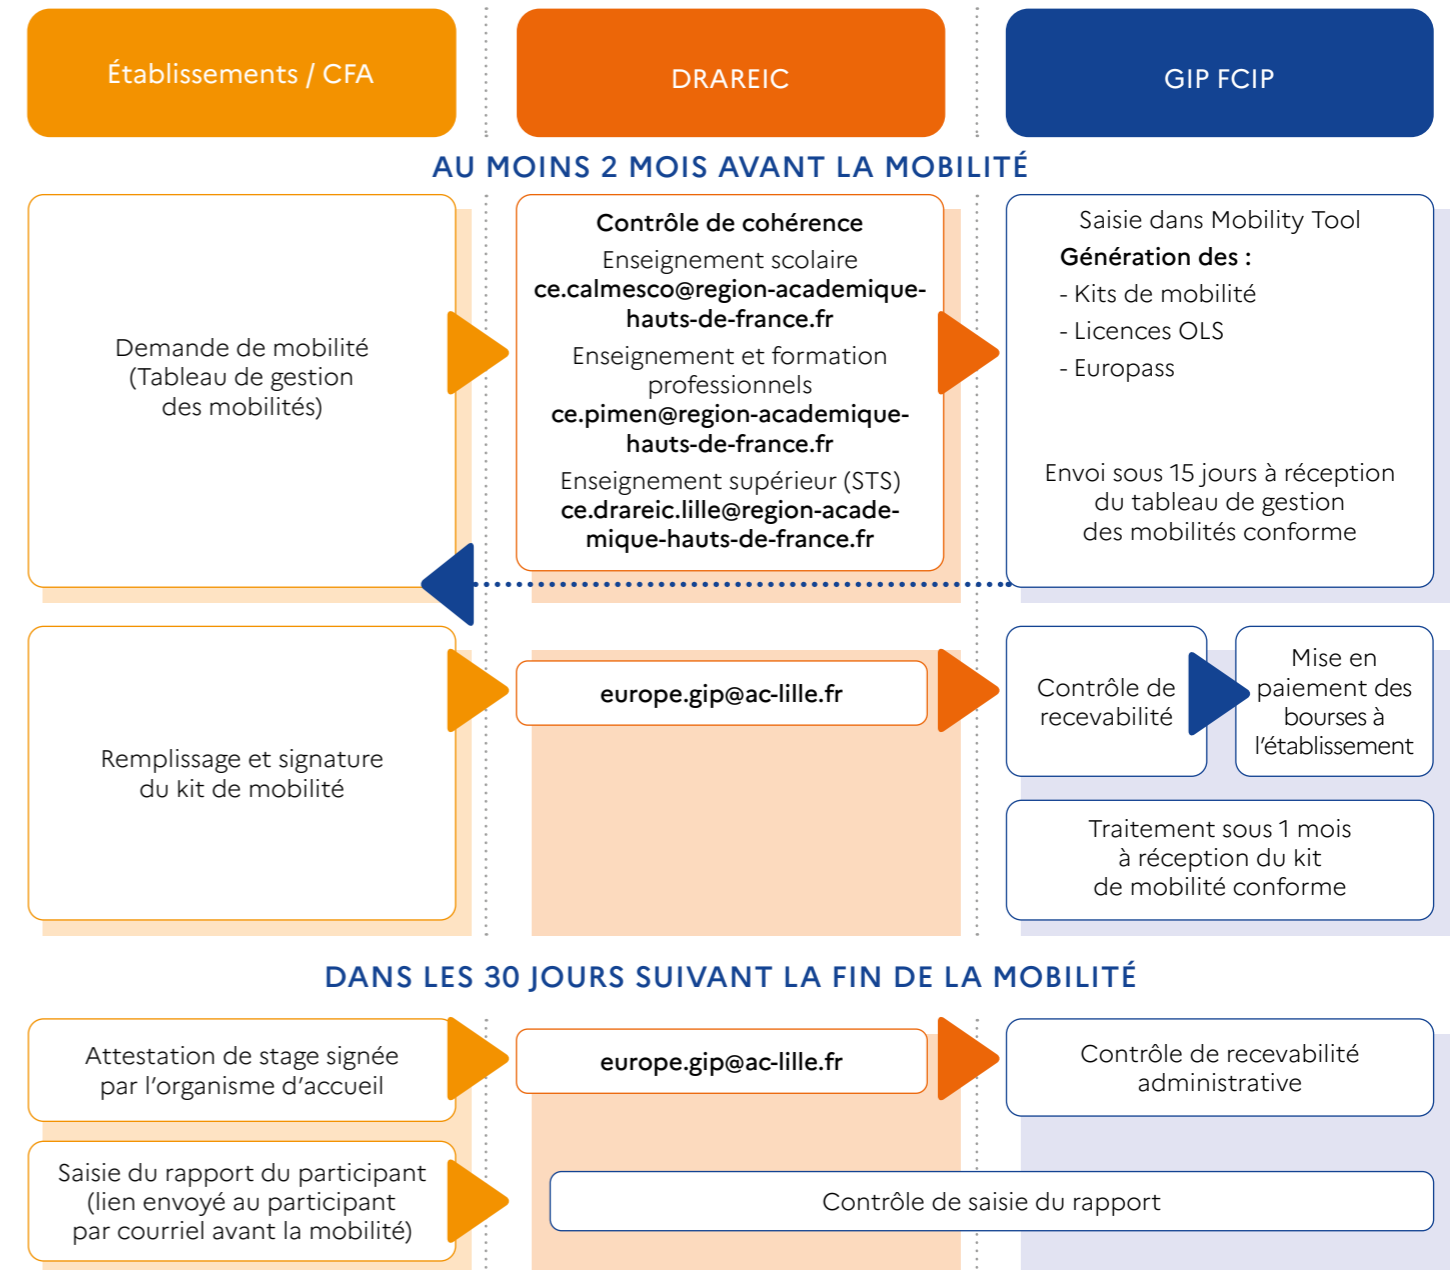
Établissements / CFA

DRAREIC

GIP FCIP

AU MOINS 2 MOIS AVANT LA MOBILITÉ

Demande de mobilité (Tableau de gestion des mobilités)

Contrôle de cohérence

Enseignement scolaire
ce.calmesco@region-academique-hauts-de-france.fr

Enseignement et formation professionnels
ce.pimen@region-academique-hauts-de-france.fr

Enseignement supérieur (STS)
ce.drareic.lille@region-academique-hauts-de-france.fr

Saisie dans Mobility Tool

Génération des :
- Kits de mobilité
- Licences OLS
- Europass

Envoi sous 15 jours à réception du tableau de gestion des mobilités conforme

Remplissage et signature du kit de mobilité

europe.gip@ac-lille.fr

Contrôle de recevabilité

Mise en paiement des bourses à l'établissement

Traitement sous 1 mois à réception du kit de mobilité conforme

DANS LES 30 JOURS SUIVANT LA FIN DE LA MOBILITÉ

Attestation de stage signée par l'organisme d'accueil

europe.gip@ac-lille.fr

Contrôle de recevabilité administrative

Saisie du rapport du participant (lien envoyé au participant par courriel avant la mobilité)

Contrôle de saisie du rapport